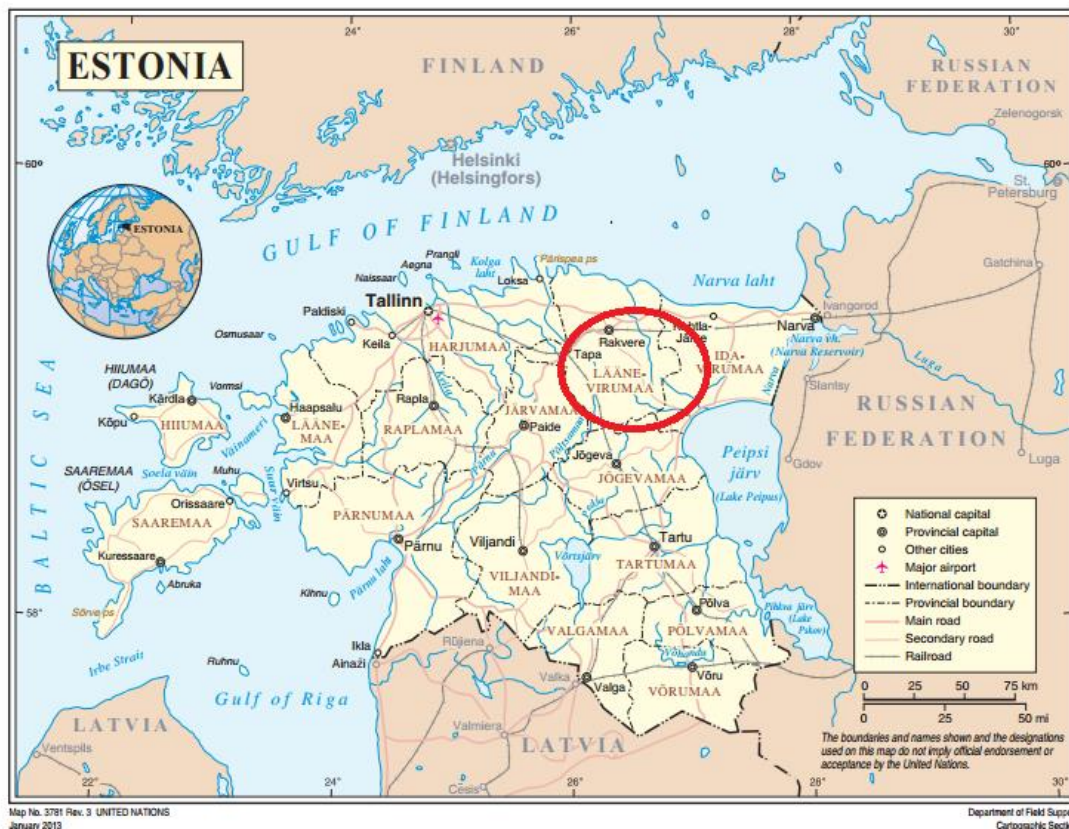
ESTONIA

24° 26° 28° 30°

FINLAND

RUSSIAN FEDERATION

Zelenogorsk

60°

Helsinki (Helsingfors)

St. Petersburg

ESTONIA

GULF OF FINLAND

Prangli
Aegna
Naissaar
Kolga laht
Loksa
Pärispea ps

Narva laht

Gatchina

Paldiski
Tallinn
Keila
Osmussaar

HARJUMAA

Rakvere
Tapa
Kohtla-Järve
LÄÄNE-VIRUMAA
IDA-VIRUMAA
Narva
Ivangorod
Narva vh. (Narva Reservoir)
Narva
Slantsy
Luga

BALTIC SEA

HIIUMAA (DAGÖ)
Vormsi
Kärdla
Kõpu
HIIUMAA
Haapsalu
LÄÄNE-MAA
Väinameri
Rapla
RAPLAMAA
JÄRVAMAA
Paide

RUSSIAN FEDERATION

SAAREMAA (ÖSEL)
Soela väin
Muhu
Suur väin
Virtsu
Orissaare
SAAREMAA

Jõgeva
JÕGEVAMAA
Peipsi järv (Lake Peipus)
Gdov
Luga

PÄRNUMAA
Pärnu
Viljandi
VILJANDI-MAA
Võrtsjärv
Tartu
TARTUMAA

Kuressaare
Abruka
Sõrve ps
58°
Kihnu
Pärnu laht

Põlva
PÕLVAMAA
Pihkva järv (Lake Pskov)
VALGAMAA

Irbe Strait
Ruhnu
Ikla
Ainaži
Rūjiena
Valka
Valga
Võru
VÕRUMAA

Gulf of Riga
LATVIA
Valmiera
LATVIA
Ventspils
Cēsis
22° 24° 26° 28° 30°

National capital
Provincial capital
Other cities
Major airport
International boundary
Provincial boundary
Main road
Secondary road
Railroad

0 25 50 75 km
0 25 50 mi

The boundaries and names shown and the designations used on this map do not imply official endorsement or acceptance by the United Nations.

Map No. 3781 Rev. 3 UNITED NATIONS
January 2013

Department of Field Suppo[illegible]
Cartographic Secti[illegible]